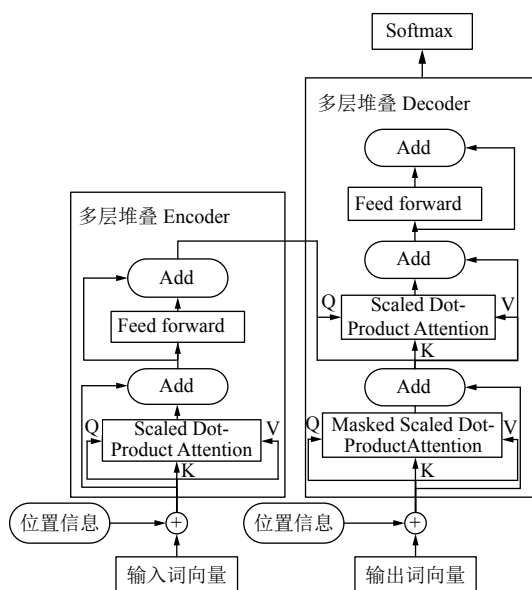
Softmax

多层堆叠 Decoder

Add

Feed forward

Add

Q

Scaled Dot-Product Attention

V

K

Add

Q

Masked Scaled Dot-ProductAttention

V

K

多层堆叠 Encoder

Add

Feed forward

Add

Q

Scaled Dot-Product Attention

V

K

位置信息

+

位置信息

+

输入词向量

输出词向量